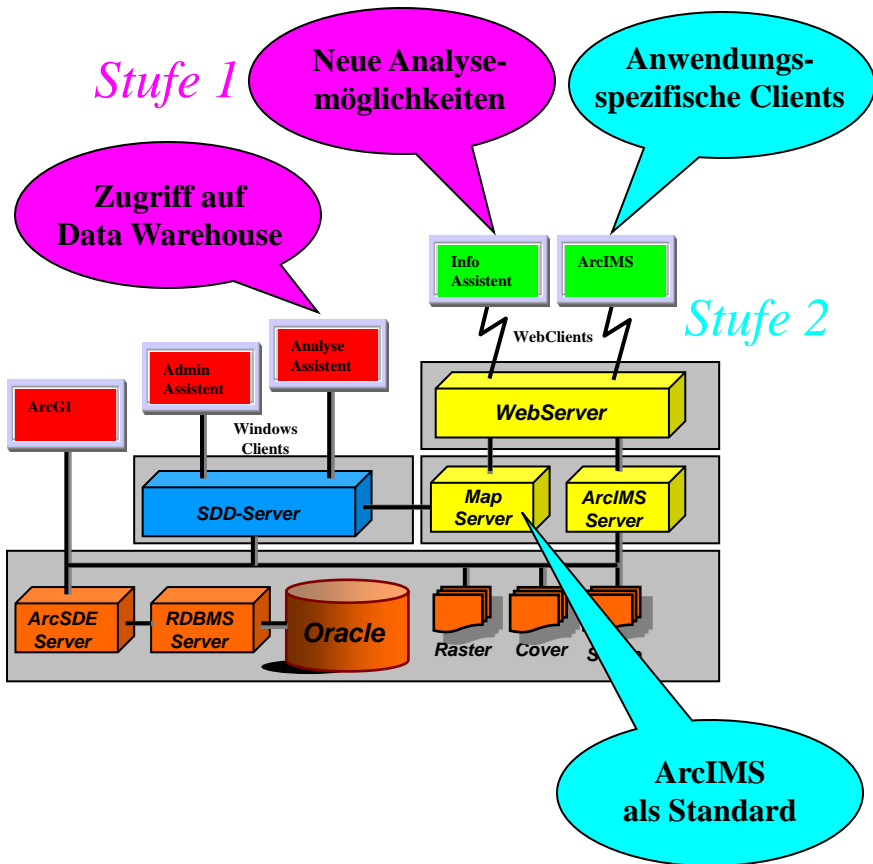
Stufe 1

Neue Analysemöglichkeiten

Anwendungsspezifische Clients

Zugriff auf Data Warehouse

Info Assistent

ArcIMS

WebClients

Stufe 2

Admin Assistent

Analyse Assistent

ArcGI

WebServer

Windows Clients

SDD-Server

Map Server

ArcIMS Server

ArcSDE Server

RDBMS Server

Oracle

Raster

Cover

S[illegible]

ArcIMS als Standard